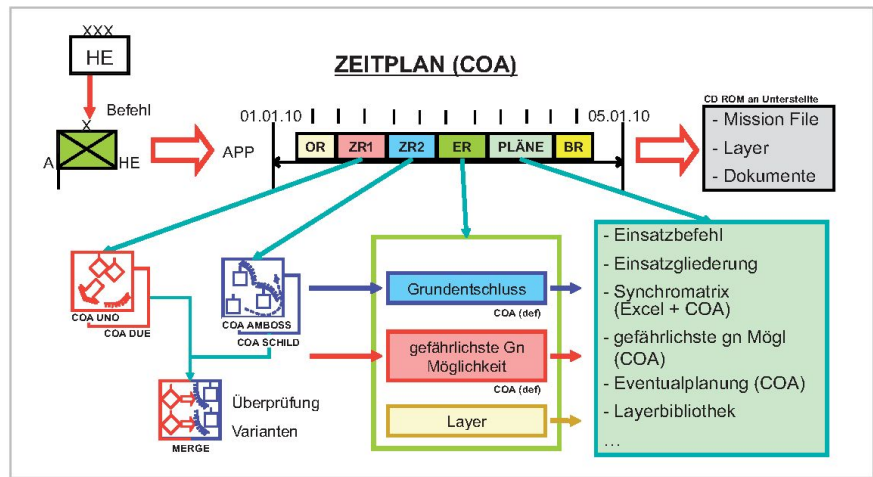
XXX
HE

ZEITPLAN (COA)

Befehl

X
A HE

APP

01.01.10
05.01.10

OR
ZR1
ZR2
ER
PLÄNE
BR

CD ROM an Unterstellte
- Mission File
- Layer
- Dokumente

COA UNO
COA DUE

COA AMBOSS
COA SCHILD

Grundentschluss
COA (def)

gefährlichste Gn Möglichkeit
COA (def)

Layer

- Einsatzbefehl
- Einsatzgliederung
- Synchromatrix (Excel + COA)
- gefährlichste gn Mögl (COA)
- Eventualplanung (COA)
- Layerbibliothek
...

MERGE
Überprüfung
Varianten